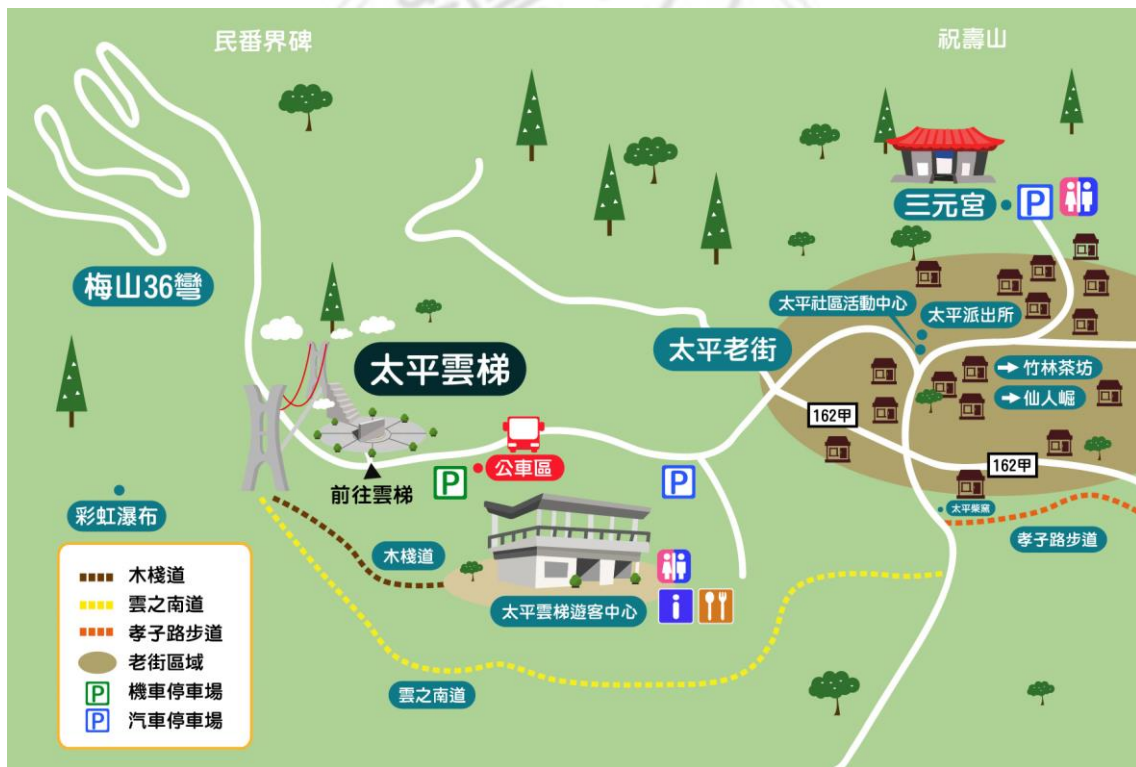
民番界碑

祝壽山

三元宮

P

梅山36彎

太平社區活動中心

太平派出所

太平老街

➔ 竹林茶坊

➔ 仙人崛

太平雲梯

162甲

162甲

公車區

前往雲梯

P

P

彩虹瀑布

太平窯廠

孝子路步道

木棧道

太平雲梯遊客中心

i

雲之南道

| | |
|---|---|
| | 木棧道 |
| | 雲之南道 |
| | 孝子路步道 |
| | 老街區域 |
| P | 機車停車場 |
| P | 汽車停車場 |